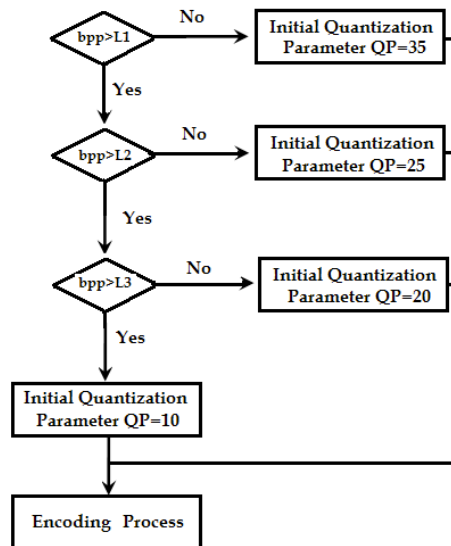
bpp>L1

No

Initial Quantization Parameter QP=35

Yes

bpp>L2

No

Initial Quantization Parameter QP=25

Yes

bpp>L3

No

Initial Quantization Parameter QP=20

Yes

Initial Quantization Parameter QP=10

Encoding Process